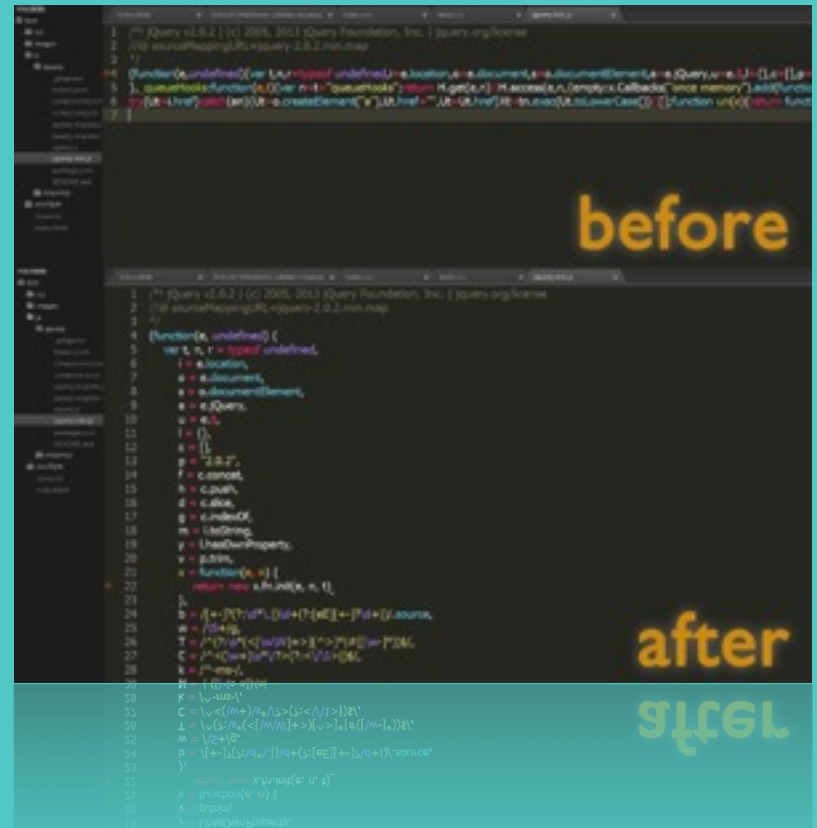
before

1 /*! jQuery v2.0.2 | (c) 2005, 2013 jQuery Foundation, Inc. | jquery.org/license
2 //@ sourceMappingURL=jquery-2.0.2.min.map
3 */
4 (function(e,undefined){var t,n,r=typeof undefined,i=e.location,o=e.document,s=o.documentElement,a=e.jQuery,u=e.$,l={},c=[],p=
5 },_queueHooks:function(e,t){var n=t+"queueHooks";return H.get(e,n)||H.access(e,n,{empty:x.Callbacks("once memory").add(functio
6 try{Ut=i.href}catch(an){Ut=o.createElement("a"),Ut.href="",Ut=Ut.href}Xt=tn.exec(Ut.toLowerCase())||[];function un(e){return funct
7

after

1 /*! jQuery v2.0.2 | (c) 2005, 2013 jQuery Foundation, Inc. | jquery.org/license
2 //@ sourceMappingURL=jquery-2.0.2.min.map
3 */
4 (function(e, undefined) {
5 var t, n, r = typeof undefined,
6 i = e.location,
7 o = e.document,
8 s = o.documentElement,
9 a = e.jQuery,
10 u = e.$,
11 l = {},
12 c = [],
13 p = "2.0.2",
14 f = c.concat,
15 h = c.push,
16 d = c.slice,
17 g = c.indexOf,
18 m = l.toString,
19 y = l.hasOwnProperty,
20 v = p.trim,
21 x = function(e, n) {
22 return new x.fn.init(e, n, t)
23 },
24 b = /[+-]?(?:\d*\.|)\d+(?:[eE][+-]?\d+|)/.source,
25 w = /\S+/g,
26 T = /^(?:\s*(<[\w\W]+>)[^>]*|#([\w-]*))$/,
27 C = /^<(\w+)\s*\/?>(?:<\/\1>|)$/,
28 k = /^-ms-/,
29 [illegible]